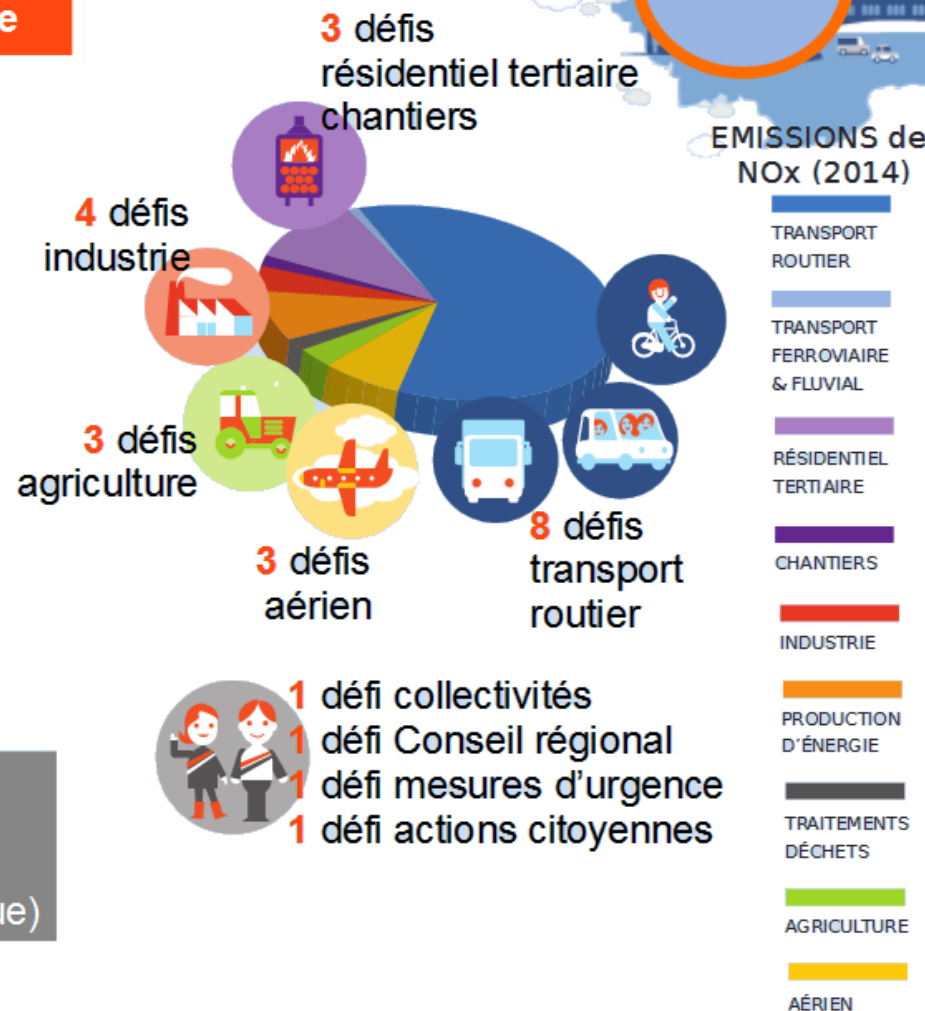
e

3 défis
résidentiel tertiaire
chantiers

EMISSIONS de
NOx (2014)

4 défis
industrie

TRANSPORT ROUTIER

TRANSPORT FERROVIAIRE & FLUVIAL

RÉSIDENTIEL TERTIAIRE

CHANTIERS

3 défis
agriculture

INDUSTRIE

3 défis
aérien

8 défis
transport
routier

PRODUCTION D'ÉNERGIE

TRAITEMENTS DÉCHETS

AGRICULTURE

AÉRIEN

1 défi collectivités
1 défi Conseil régional
1 défi mesures d'urgence
1 défi actions citoyennes

ue)